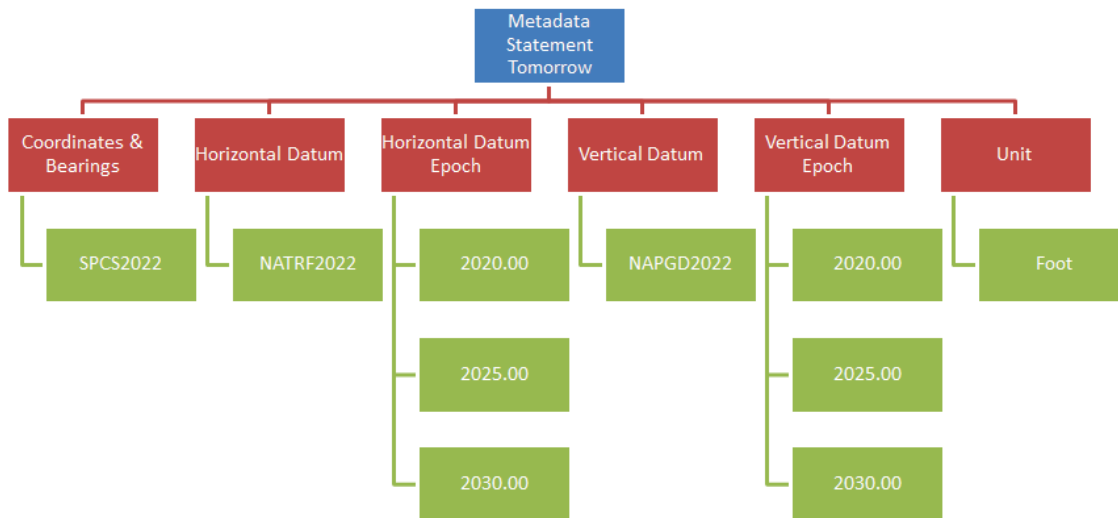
Metadata Statement Tomorrow

Coordinates & Bearings

SPCS2022

Horizontal Datum

NATRF2022

Horizontal Datum Epoch

2020.00

2025.00

2030.00

Vertical Datum

NAPGD2022

Vertical Datum Epoch

2020.00

2025.00

2030.00

Unit

Foot